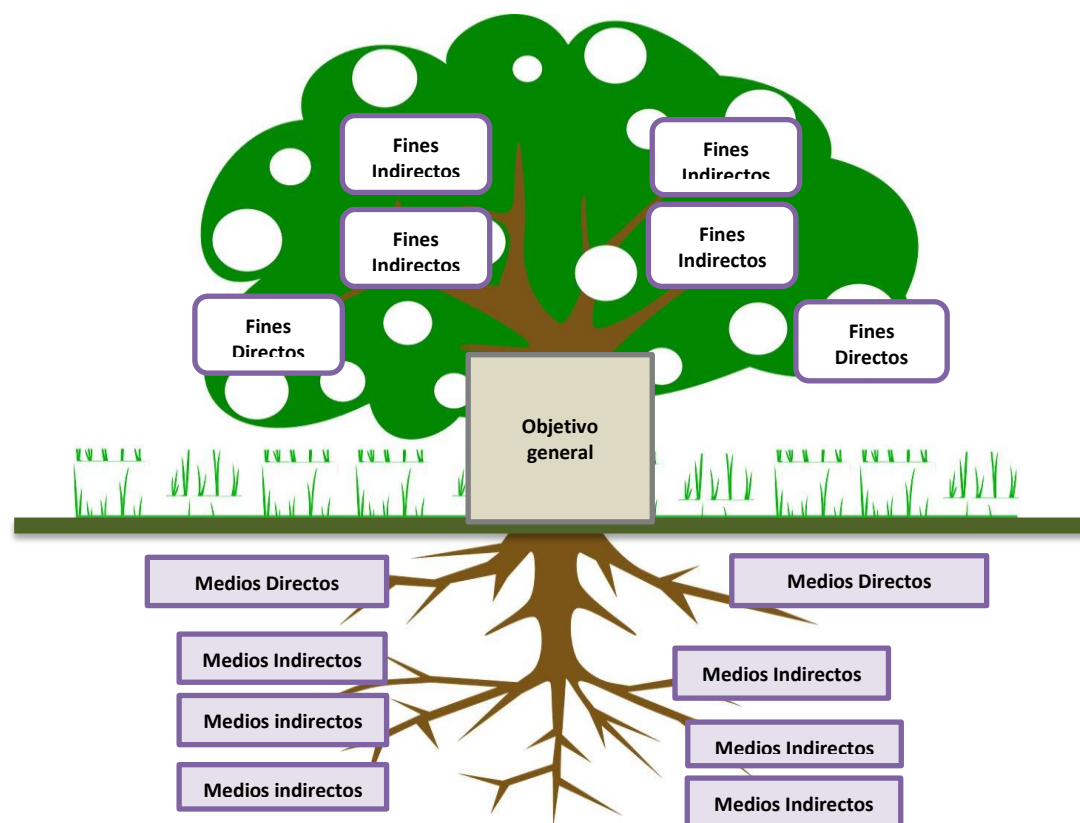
Fines Indirectos

Fines Indirectos

Fines Indirectos

Fines Indirectos

Fines Directos

Fines Directos

Objetivo general

Medios Directos

Medios Directos

Medios Indirectos

Medios Indirectos

Medios indirectos

Medios Indirectos

Medios indirectos

Medios Indirectos